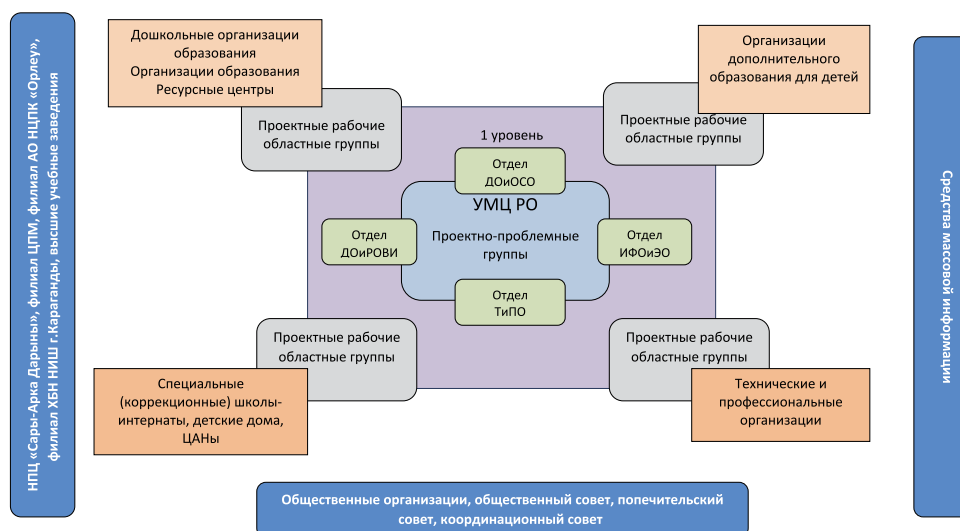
НПЦ «Сары-Арка Дарыны», филиал ЦПМ, филиал АО НЦПК «Орлеу», филиал ХБН НИШ г.Караганды, высшие учебные заведения

Дошкольные организации образования
Организации образования
Ресурсные центры

Проектные рабочие областные группы

Организации дополнительного образования для детей

Проектные рабочие областные группы

1 уровень

Отдел ДОиОСО

УМЦ РО

Проектно-проблемные группы

Отдел ДОиРОВИ

Отдел ИФОиЭО

Отдел ТиПО

Проектные рабочие областные группы

Проектные рабочие областные группы

Специальные (коррекционные) школы-интернаты, детские дома, ЦАНы

Технические и профессиональные организации

Средства массовой информации

Общественные организации, общественный совет, попечительский совет, координационный совет